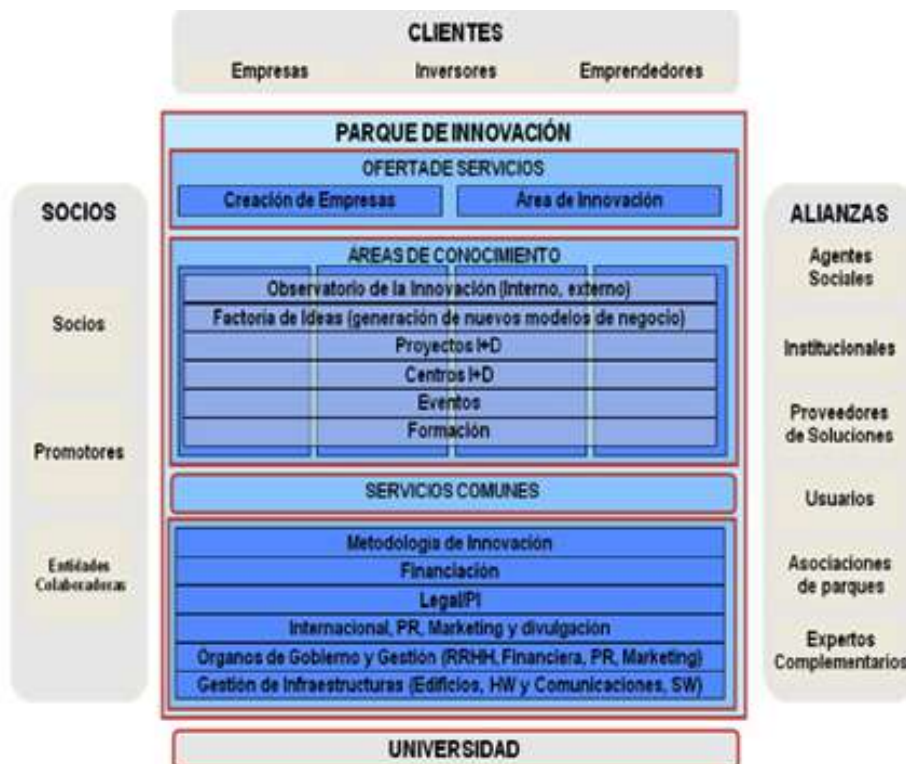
CLIENTES
Empresas Inversores Emprendedores

SOCIOS
Socios
Promotores
Entidades Colaboradoras

PARQUE DE INNOVACIÓN
OFERTA DE SERVICIOS
Creación de Empresas
Area de Innovación

ÁREAS DE CONOCIMIENTO
Observatorio de la Innovación (interno, externo)
Factoría de Ideas (generación de nuevos modelos de negocio)
Proyectos I+D
Centros I+D
Eventos
Formación

SERVICIOS COMUNES
Metodología de Innovación
Financiación
Legal/PI
Internacional, PR, Marketing y divulgación
Organos de Gobierno y Gestión (RRHH, Financiera, PR, Marketing)
Gestión de Infraestructuras (Edificios, HW y Comunicaciones, SW)

ALIANZAS
Agentes Sociales
Institucionales
Proveedores de Soluciones
Usuarios
Asociaciones de parques
Expertos Complementarios

UNIVERSIDAD